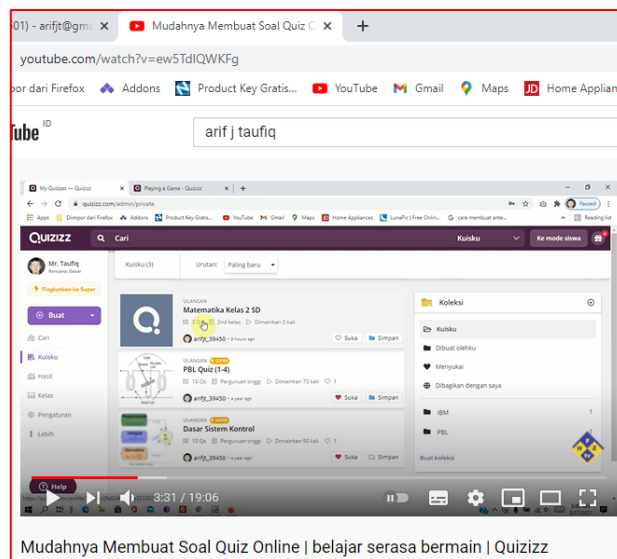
01) - arifjt@gma
Mudahnya Membuat Soal Quiz O
+
youtube.com/watch?v=ew5TdIQWKFg
por dari Firefox
Addons
Product Key Gratis...
YouTube
Gmail
Maps
Home Applian
ube ID
arif j taufiq

My Quizzes — Quizizz
Playing a Game - Quizizz
quizizz.com/admin/private
Apps
Dimpor dari Firefox
Addons
Product Key Gratis...
YouTube
Gmail
Maps
Home Appliances
LunaPic | Free Onlin...
cara membuat ante...
Paused
Reading list
QUIZIZZ
Cari
Kuisku
Ke mode siswa
Mr. Taufiq
Rencana: Dasar
Tingkatkan ke Super
Buat
Cari
Kuisku
Hasil
Kelas
Pengaturan
Lebih
Kuisku (3)
Urutan:
Paling baru
ULANGAN
Matematika Kelas 2 SD
2nd kelas
Dimainkan 0 kali
arifjt_39450
6 hours ago
Suka
Simpan
ULANGAN
SUPER
PBL Quiz (1-4)
10 Qs
Perguruan tinggi
Dimainkan 75 kali
1
arifjt_39450
a year ago
Suka
Simpan
ULANGAN
SUPER
Dasar Sistem Kontrol
10 Qs
Perguruan tinggi
Dimainkan 90 kali
1
arifjt_39450
a year ago
Suka
Simpan
Koleksi
Kuisku
Dibuat olehku
Menyukai
Dibagikan dengan saya
IBM
1
PBL
1
Buat koleksi
Help
3:31 / 19:06
Mudahnya Membuat Soal Quiz Online | belajar serasa bermain | Quizizz